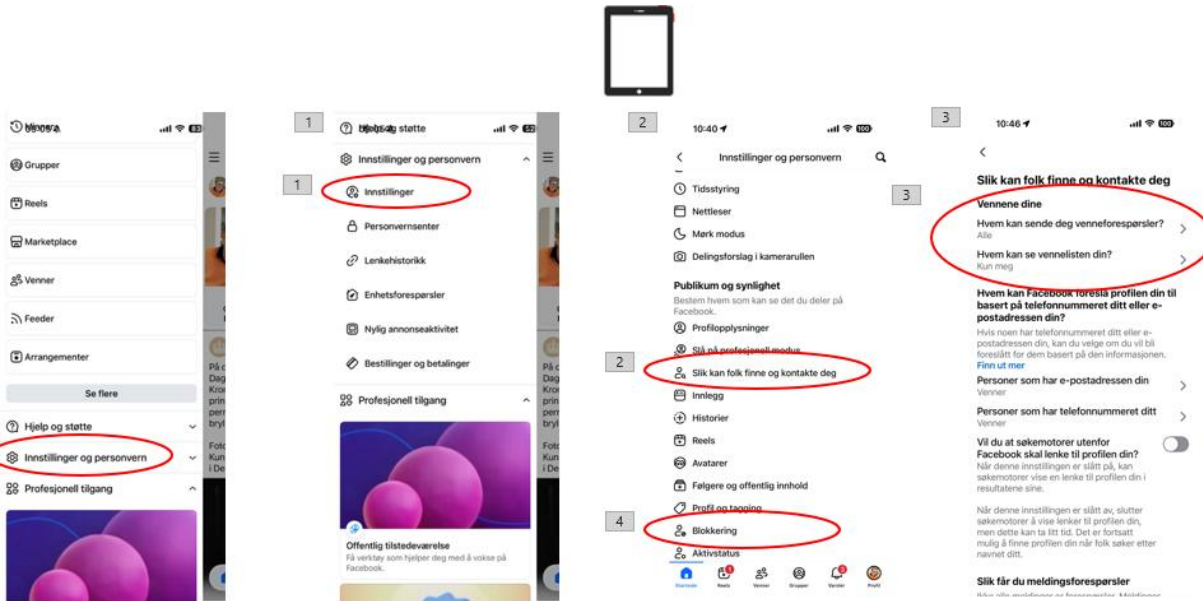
Menyer
Grupper
Reels
Marketplace
Venner
Feeder
Arrangementer
Se flere
Hjelp og støtte
Innstillinger og personvern
Profesjonell tilgang

1
Hjelp og støtte
Innstillinger og personvern
1
Innstillinger
Personvernsenter
Lenkehistorikk
Enhetsforespørsler
Nylig annonseaktivitet
Bestillinger og betalinger
Profesjonell tilgang
Offentlig tilstedeværelse
Få verktøy som hjelper deg med å vokse på Facebook.

2
10:40
Innstillinger og personvern
Tidsstyring
Nettleser
Mørk modus
Delingsforslag i kamerarullen
Publikum og synlighet
Bestem hvem som kan se det du deler på Facebook.
Profilopplysninger
Slå på profesjonell modus
2
Slik kan folk finne og kontakte deg
Innlegg
Historier
Reels
Avatarer
Følgere og offentlig innhold
Profil og tagging
4
Blokkering
Aktivstatus
Startside Reels Venner Grupper Varsler Profil

3
10:46
3
Slik kan folk finne og kontakte deg
Vennene dine
Hvem kan sende deg venneforespørsler?
Alle
Hvem kan se vennelisten din?
Kun meg
Hvem kan Facebook foreslå profilen din til basert på telefonnummeret ditt eller e-postadressen din?
Hvis noen har telefonnummeret ditt eller e-postadressen din, kan du velge om du vil bli foreslått for dem basert på den informasjonen.
Finn ut mer
Personer som har e-postadressen din
Venner
Personer som har telefonnummeret ditt
Venner
Vil du at søkemotorer utenfor Facebook skal lenke til profilen din?
Når denne innstillingen er slått på, kan søkemotorer vise en lenke til profilen din i resultatene sine.
Når denne innstillingen er slått av, slutter søkemotorer å vise lenker til profilen din, men dette kan ta litt tid. Det er fortsatt mulig å finne profilen din når folk søker etter navnet ditt.
Slik får du meldingsforespørsler